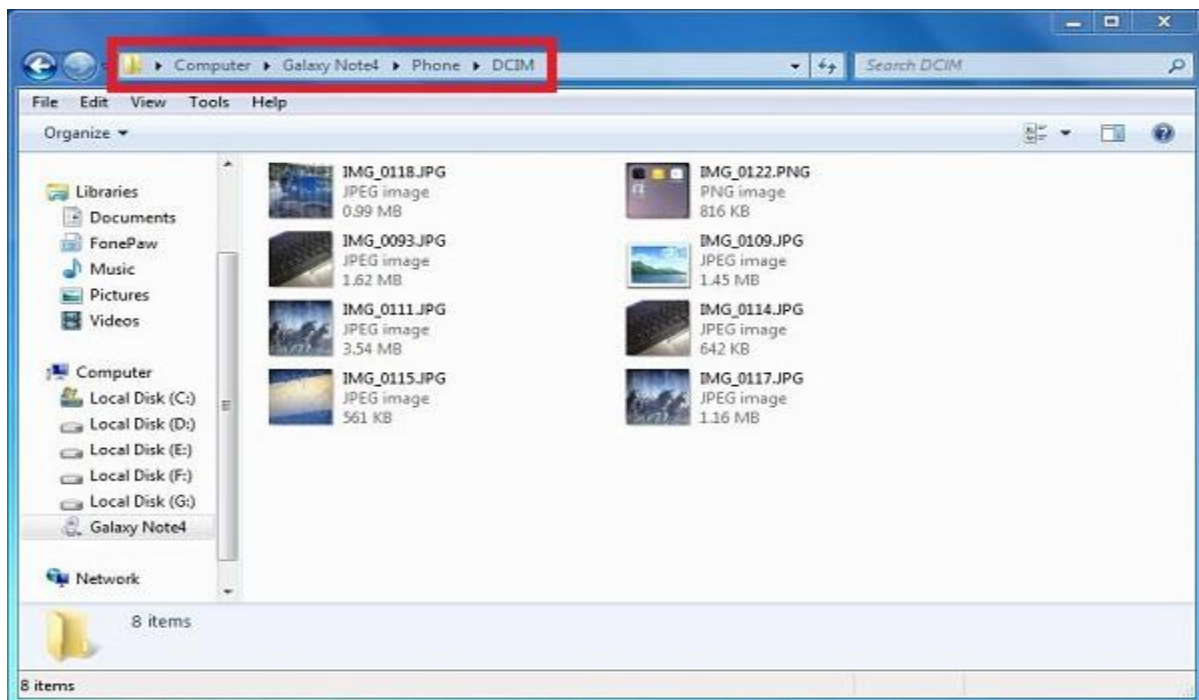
▸ Computer ▸ Galaxy Note4 ▸ Phone ▸ DCIM

Search DCIM

File Edit View Tools Help

Organize ▾

Libraries
Documents
FonePaw
Music
Pictures
Videos

Computer
Local Disk (C:)
Local Disk (D:)
Local Disk (E:)
Local Disk (F:)
Local Disk (G:)
Galaxy Note4

Network

IMG_0118.JPG
JPEG image
0.99 MB

IMG_0122.PNG
PNG image
816 KB

IMG_0093.JPG
JPEG image
1.62 MB

IMG_0109.JPG
JPEG image
1.45 MB

IMG_0111.JPG
JPEG image
3.54 MB

IMG_0114.JPG
JPEG image
642 KB

IMG_0115.JPG
JPEG image
561 KB

IMG_0117.JPG
JPEG image
1.16 MB

8 items

8 items